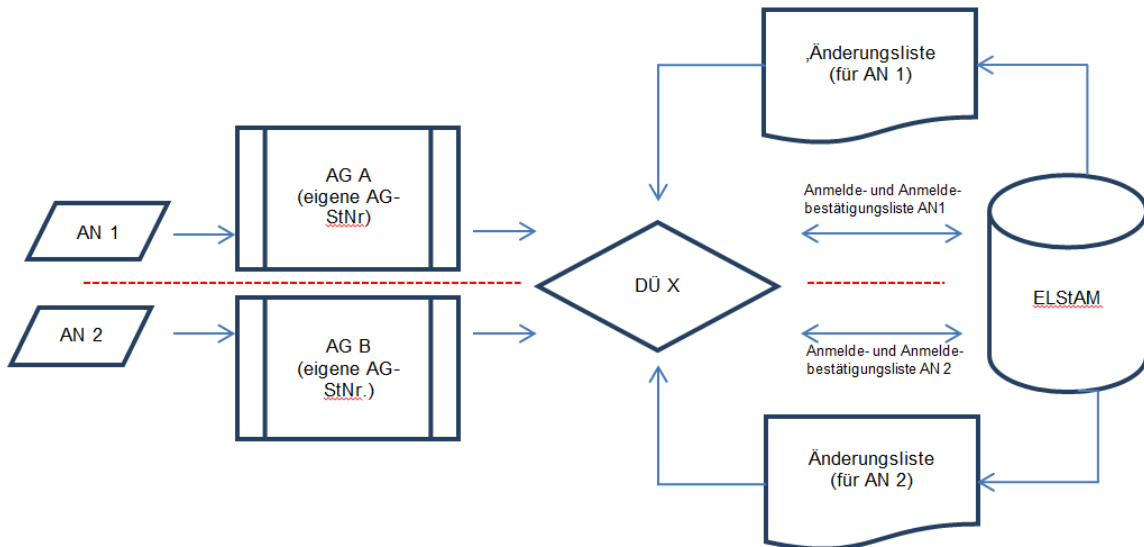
‚Änderungsliste (für AN 1)

AN 1

AG A (eigene AG-StNr)

Anmelde- und Anmeldebestätigungsliste AN1

DÜ X

ELStAM

AN 2

AG B (eigene AG-StNr.)

Anmelde- und Anmeldebestätigungsliste AN 2

Änderungsliste (für AN 2)